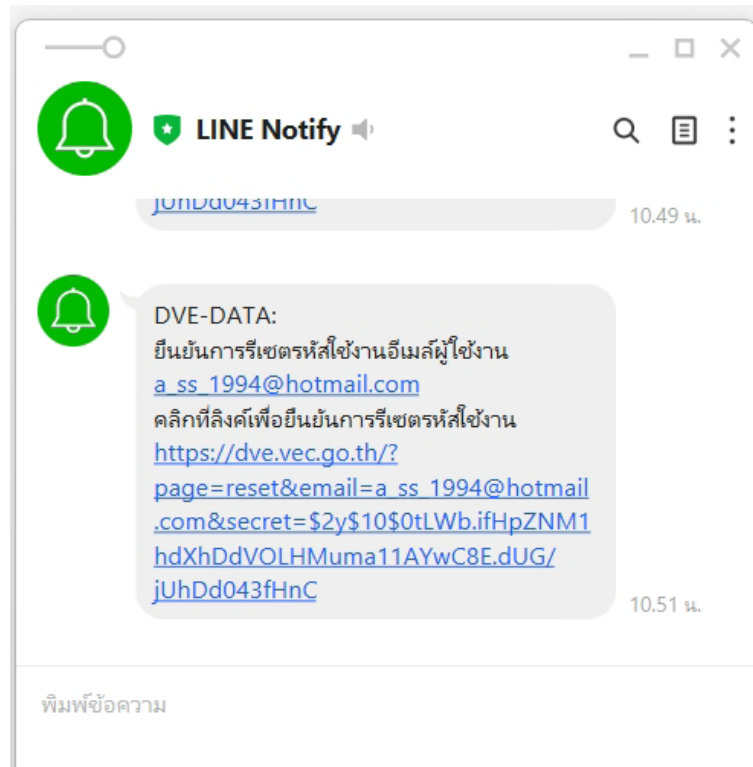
LINE Notify

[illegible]

10.49 น.

DVE-DATA:
ยืนยันการรีเซตรหัสใช้งานอีเมล์ผู้ใช้งาน a_ss_1994@hotmail.com
คลิกที่ลิงค์เพื่อยืนยันการรีเซตรหัสใช้งาน https://dve.vec.go.th/?page=reset&email=a_ss_1994@hotmail.com&secret=$2y$10$0tLWb.ifHpZNM1hdXhDdVOLHMuma11AYwC8E.dUG/jUhDd043fHnC

10.51 น.

พิมพ์ข้อความ